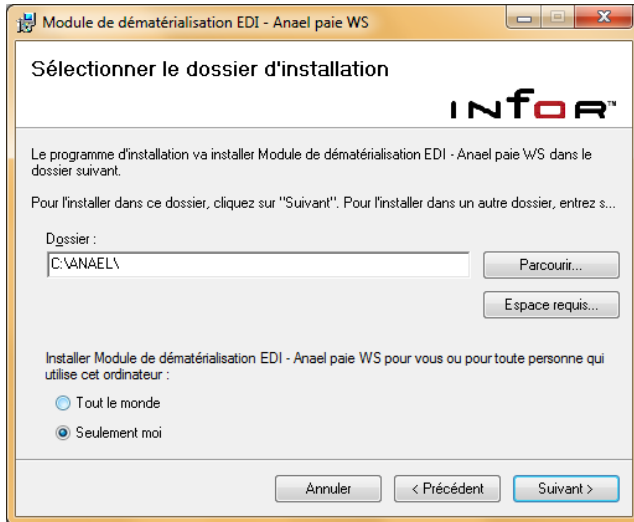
Module de dématérialisation EDI - Anael paie WS

Sélectionner le dossier d'installation

INFOR™

Le programme d'installation va installer Module de dématérialisation EDI - Anael paie WS dans le dossier suivant.

Pour l'installer dans ce dossier, cliquez sur "Suivant". Pour l'installer dans un autre dossier, entrez s...

Dossier :

C:\ANAEL\

Parcourir...

Espace requis...

Installer Module de dématérialisation EDI - Anael paie WS pour vous ou pour toute personne qui utilise cet ordinateur :

Tout le monde

Seulement moi

Annuler

< Précédent

Suivant >